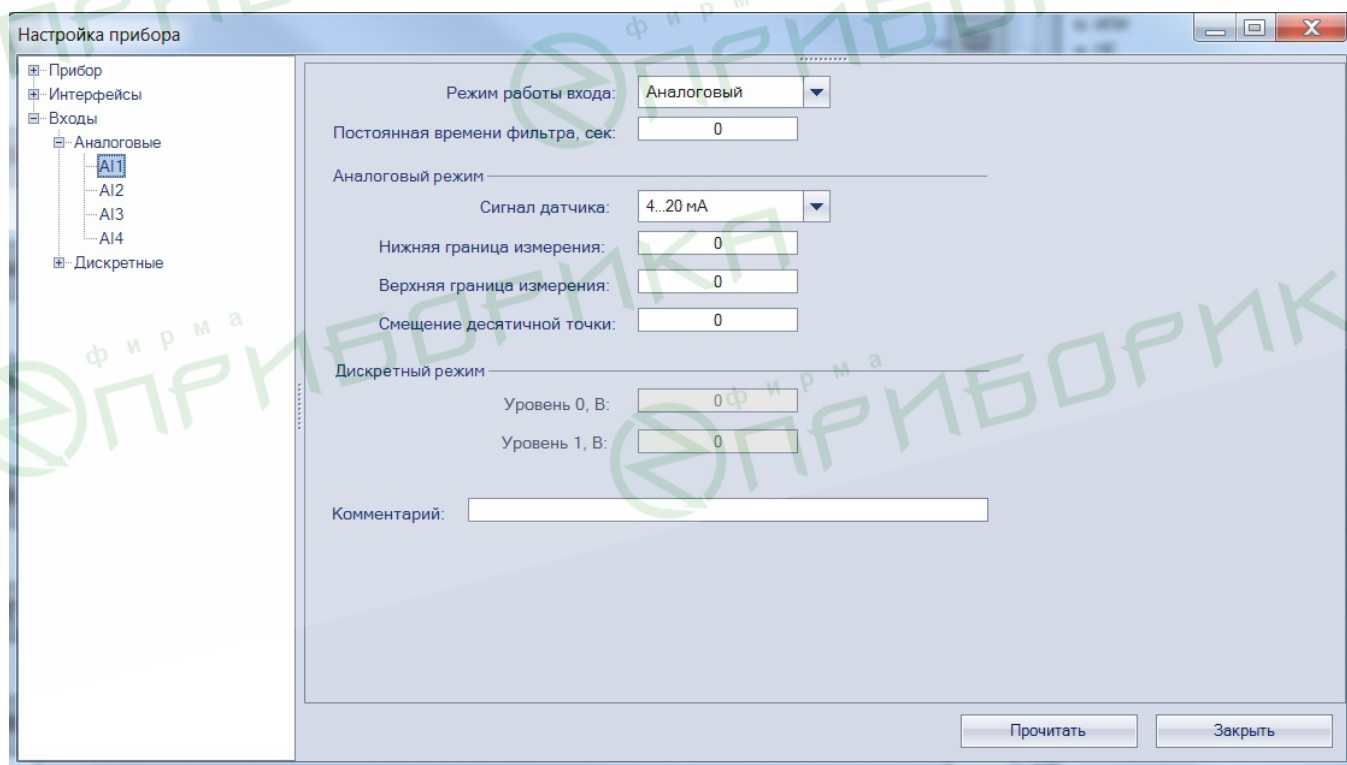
Настройка прибора

Прибор
Интерфейсы
Входы
Аналоговые
AI1
AI2
AI3
AI4
Дискретные

Режим работы входа: Аналоговый
Постоянная времени фильтра, сек: 0

Аналоговый режим
Сигнал датчика: 4...20 мА
Нижняя граница измерения: 0
Верхняя граница измерения: 0
Смещение десятичной точки: 0

Дискретный режим
Уровень 0, В: 0
Уровень 1, В: 0

Комментарий:

Прочитать
Закрыть

фирма ПРИБОРИКА
фирма ПРИБОРИКА
фирма ПРИБОРИКА